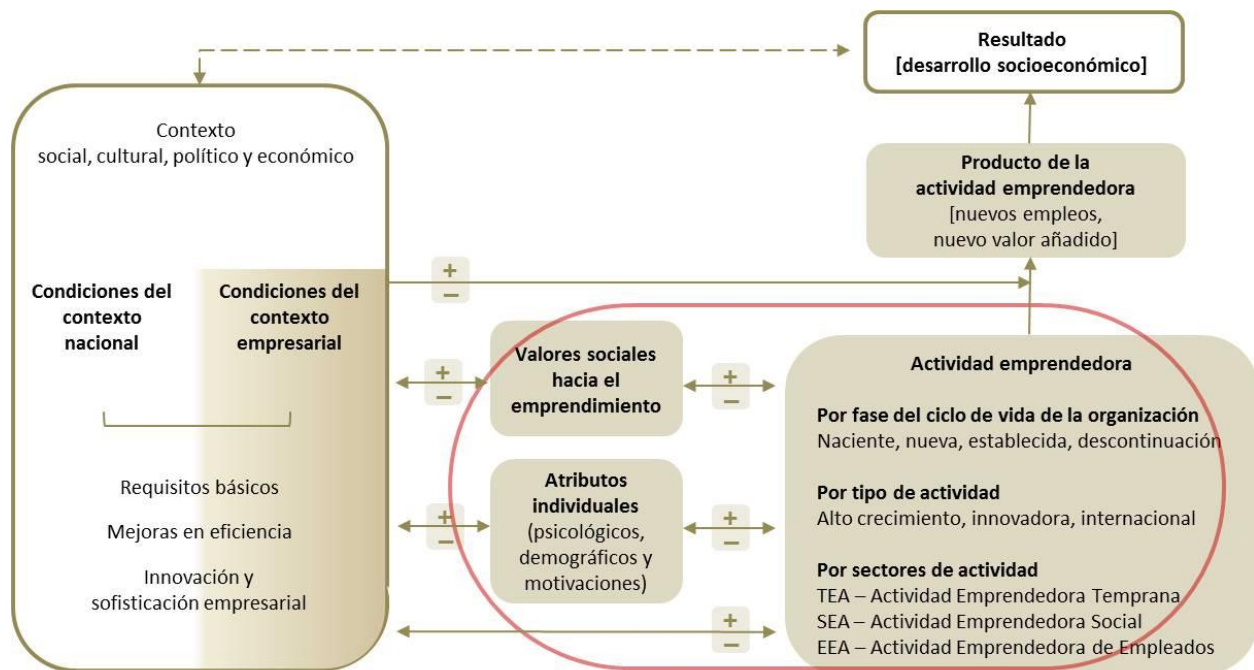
Resultado
[desarrollo socioeconómico]

Contexto
social, cultural, político y económico

Condiciones del contexto nacional

Condiciones del contexto empresarial

Requisitos básicos

Mejoras en eficiencia

Innovación y sofisticación empresarial

Producto de la actividad emprendedora
[nuevos empleos, nuevo valor añadido]

+
−

Valores sociales hacia el emprendimiento

+
−

+
−

Atributos individuales
(psicológicos, demográficos y motivaciones)

+
−

+
−

+
−

Actividad emprendedora

Por fase del ciclo de vida de la organización
Naciente, nueva, establecida, descontinuación

Por tipo de actividad
Alto crecimiento, innovadora, internacional

Por sectores de actividad
TEA – Actividad Emprendedora Temprana
SEA – Actividad Emprendedora Social
EEA – Actividad Emprendedora de Empleados